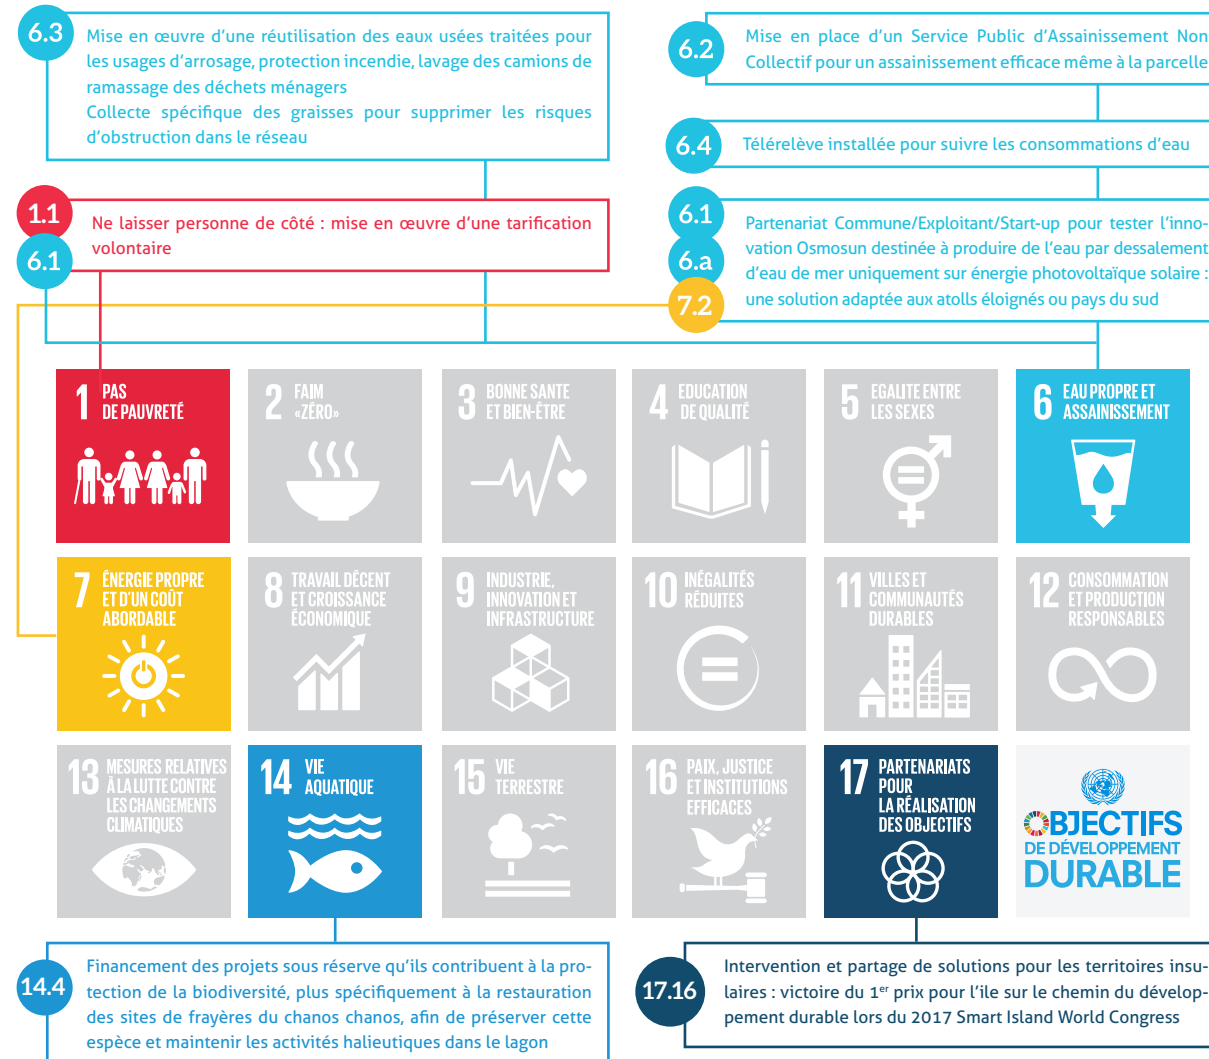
6.3 Mise en œuvre d'une réutilisation des eaux usées traitées pour les usages d'arrosage, protection incendie, lavage des camions de ramassage des déchets ménagers
Collecte spécifique des graisses pour supprimer les risques d'obstruction dans le réseau

6.2 Mise en place d'un Service Public d'Assainissement Non Collectif pour un assainissement efficace même à la parcelle

6.4 Télérelève installée pour suivre les consommations d'eau

1.1
6.1
Ne laisser personne de côté : mise en œuvre d'une tarification volontaire

6.1
6.a
7.2
Partenariat Commune/Exploitant/Start-up pour tester l'innovation Osmosun destinée à produire de l'eau par dessalement d'eau de mer uniquement sur énergie photovoltaïque solaire : une solution adaptée aux atolls éloignés ou pays du sud

1 PAS DE PAUVRETÉ
2 FAIM «ZÉRO»
3 BONNE SANTÉ ET BIEN-ÊTRE
4 ÉDUCATION DE QUALITÉ
5 ÉGALITÉ ENTRE LES SEXES
6 EAU PROPRE ET ASSAINISSEMENT
7 ÉNERGIE PROPRE ET D'UN COÛT ABORDABLE
8 TRAVAIL DÉCENT ET CROISSANCE ÉCONOMIQUE
9 INDUSTRIE, INNOVATION ET INFRASTRUCTURE
10 INÉGALITÉS RÉDUITES
11 VILLES ET COMMUNAUTÉS DURABLES
12 CONSOMMATION ET PRODUCTION RESPONSABLES
13 MESURES RELATIVES À LA LUTTE CONTRE LES CHANGEMENTS CLIMATIQUES
14 VIE AQUATIQUE
15 VIE TERRESTRE
16 PAIX, JUSTICE ET INSTITUTIONS EFFICACES
17 PARTENARIATS POUR LA RÉALISATION DES OBJECTIFS
OBJECTIFS DE DÉVELOPPEMENT DURABLE

14.4 Financement des projets sous réserve qu'ils contribuent à la protection de la biodiversité, plus spécifiquement à la restauration des sites de frayères du chanos chanos, afin de préserver cette espèce et maintenir les activités halieutiques dans le lagon

17.16 Intervention et partage de solutions pour les territoires insulaires : victoire du 1$^{er}$ prix pour l'ile sur le chemin du développement durable lors du 2017 Smart Island World Congress